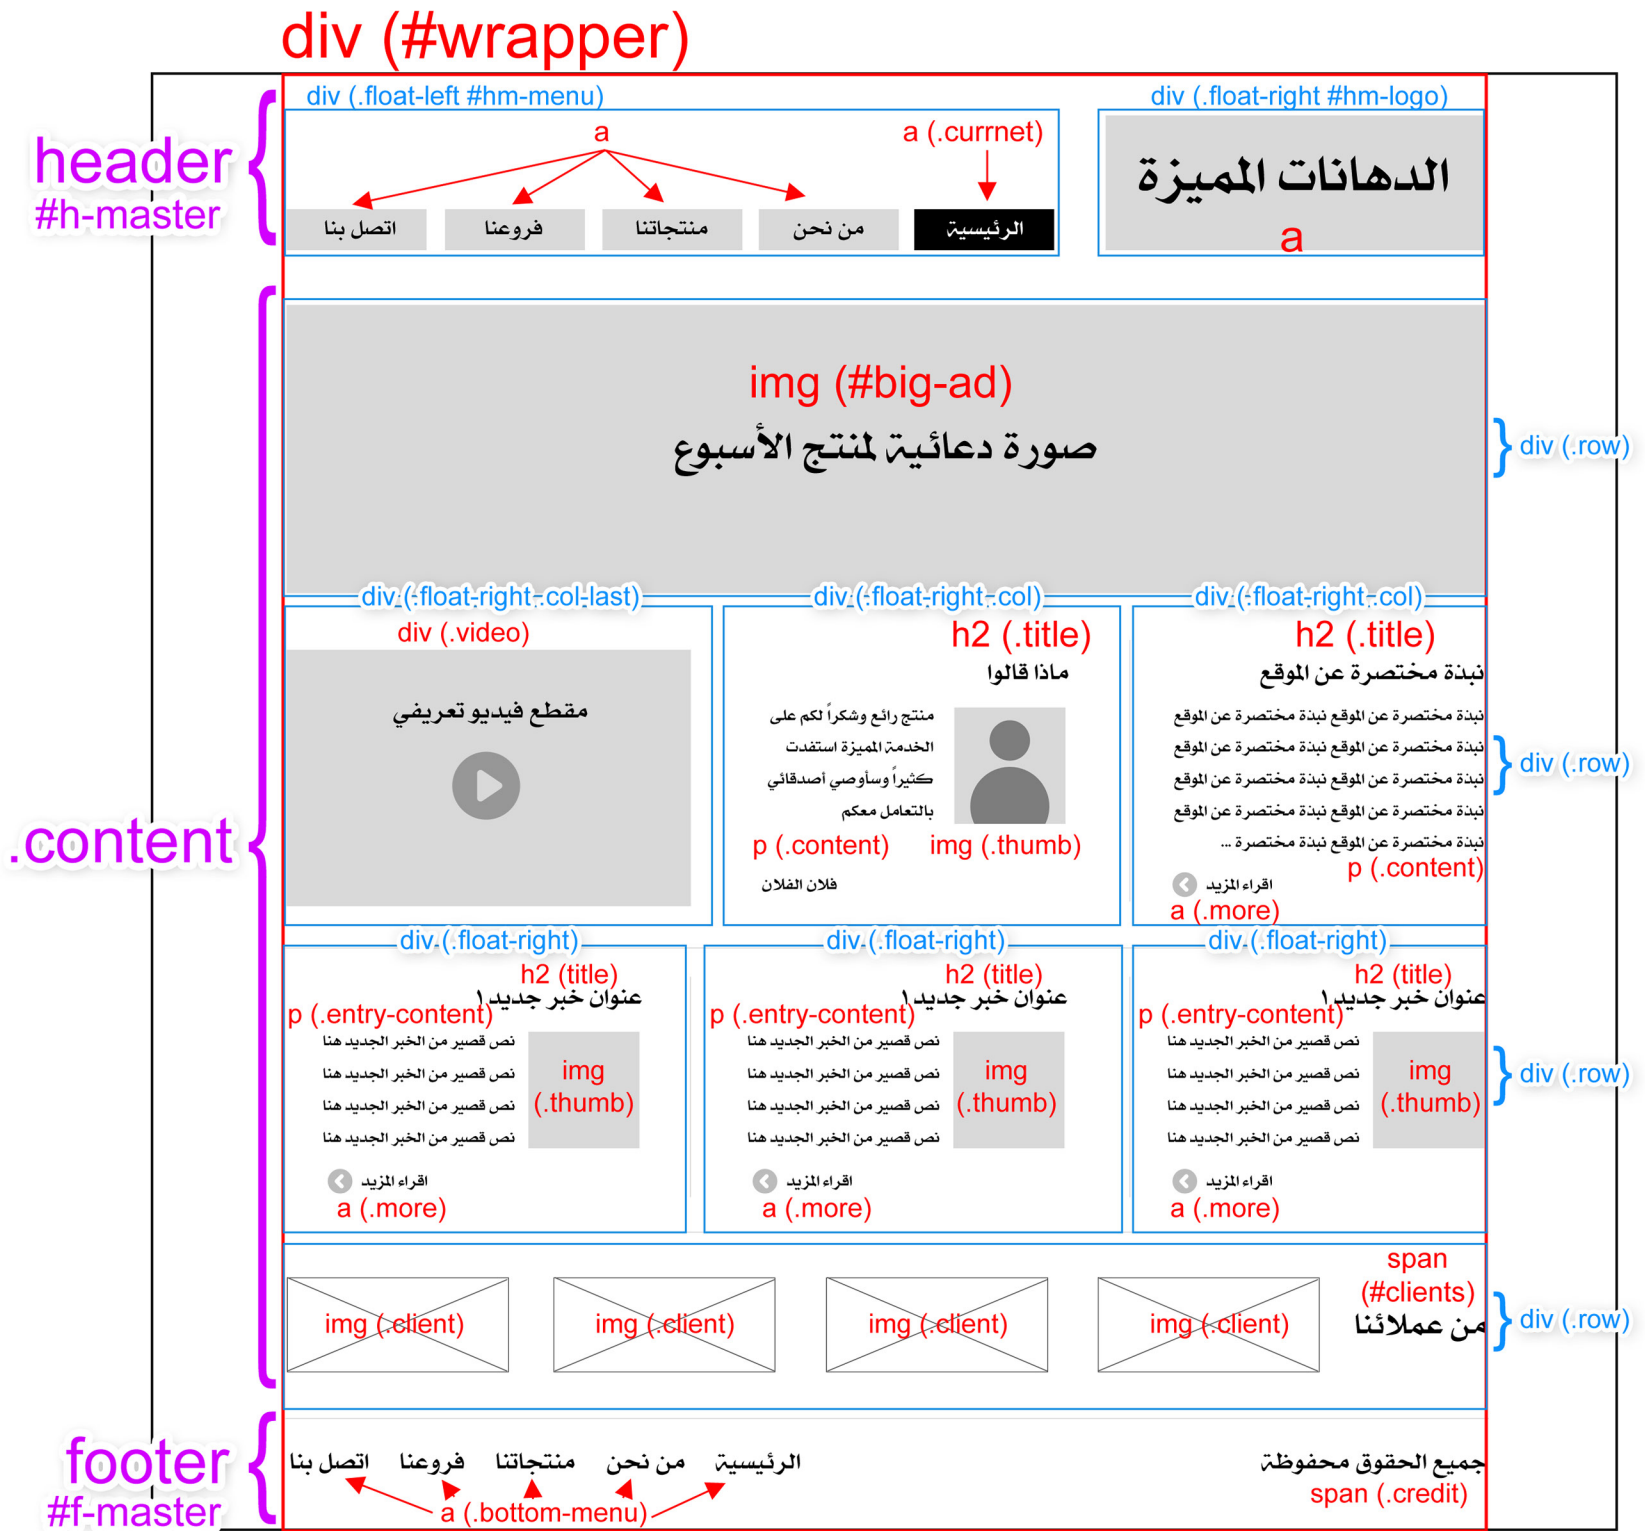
div (#wrapper)

header
#h-master

div (.float-left #hm-menu)

a

a (.currnet)

اتصل بنا فروعنا منتجاتنا من نحن الرئيسية

div (.float-right #hm-logo)

الدهانات المميزة

a

img (#big-ad)

صورة دعائية لمنتج الأسبوع

div (.row)

.content

div (.float-right .col-last)

div (.video)

مقطع فيديو تعريفي

div (.float-right .col)

h2 (.title)

ماذا قالوا

منتج رائع وشكراً لكم على الخدمة المميزة استفدت كثيراً وسأوصي أصدقائي بالتعامل معكم

p (.content)

img (.thumb)

فلان الفلاني

div (.float-right .col)

h2 (.title)

نبذة مختصرة عن الموقع

نبذة مختصرة عن الموقع نبذة مختصرة عن الموقع نبذة مختصرة عن الموقع نبذة مختصرة عن الموقع نبذة مختصرة عن الموقع نبذة مختصرة عن الموقع نبذة مختصرة عن الموقع نبذة مختصرة عن الموقع نبذة مختصرة عن الموقع نبذة مختصرة ...

p (.content)

اقراء المزيد

a (.more)

div (.row)

div (.float-right)

h2 (title)

عنوان خبر جديد ١

p (.entry-content)

نص قصير من الخبر الجديد هنا
نص قصير من الخبر الجديد هنا
نص قصير من الخبر الجديد هنا
نص قصير من الخبر الجديد هنا

img (.thumb)

اقراء المزيد

a (.more)

div (.float-right)

h2 (title)

عنوان خبر جديد ١

p (.entry-content)

نص قصير من الخبر الجديد هنا
نص قصير من الخبر الجديد هنا
نص قصير من الخبر الجديد هنا
نص قصير من الخبر الجديد هنا

img (.thumb)

اقراء المزيد

a (.more)

div (.float-right)

h2 (title)

عنوان خبر جديد ١

p (.entry-content)

نص قصير من الخبر الجديد هنا
نص قصير من الخبر الجديد هنا
نص قصير من الخبر الجديد هنا
نص قصير من الخبر الجديد هنا

img (.thumb)

اقراء المزيد

a (.more)

div (.row)

img (.client) img (.client) img (.client) img (.client)

span (#clients)

من عملائنا

div (.row)

footer
#f-master

اتصل بنا فروعنا منتجاتنا من نحن الرئيسية

a (.bottom-menu)

جميع الحقوق محفوظة

span (.credit)